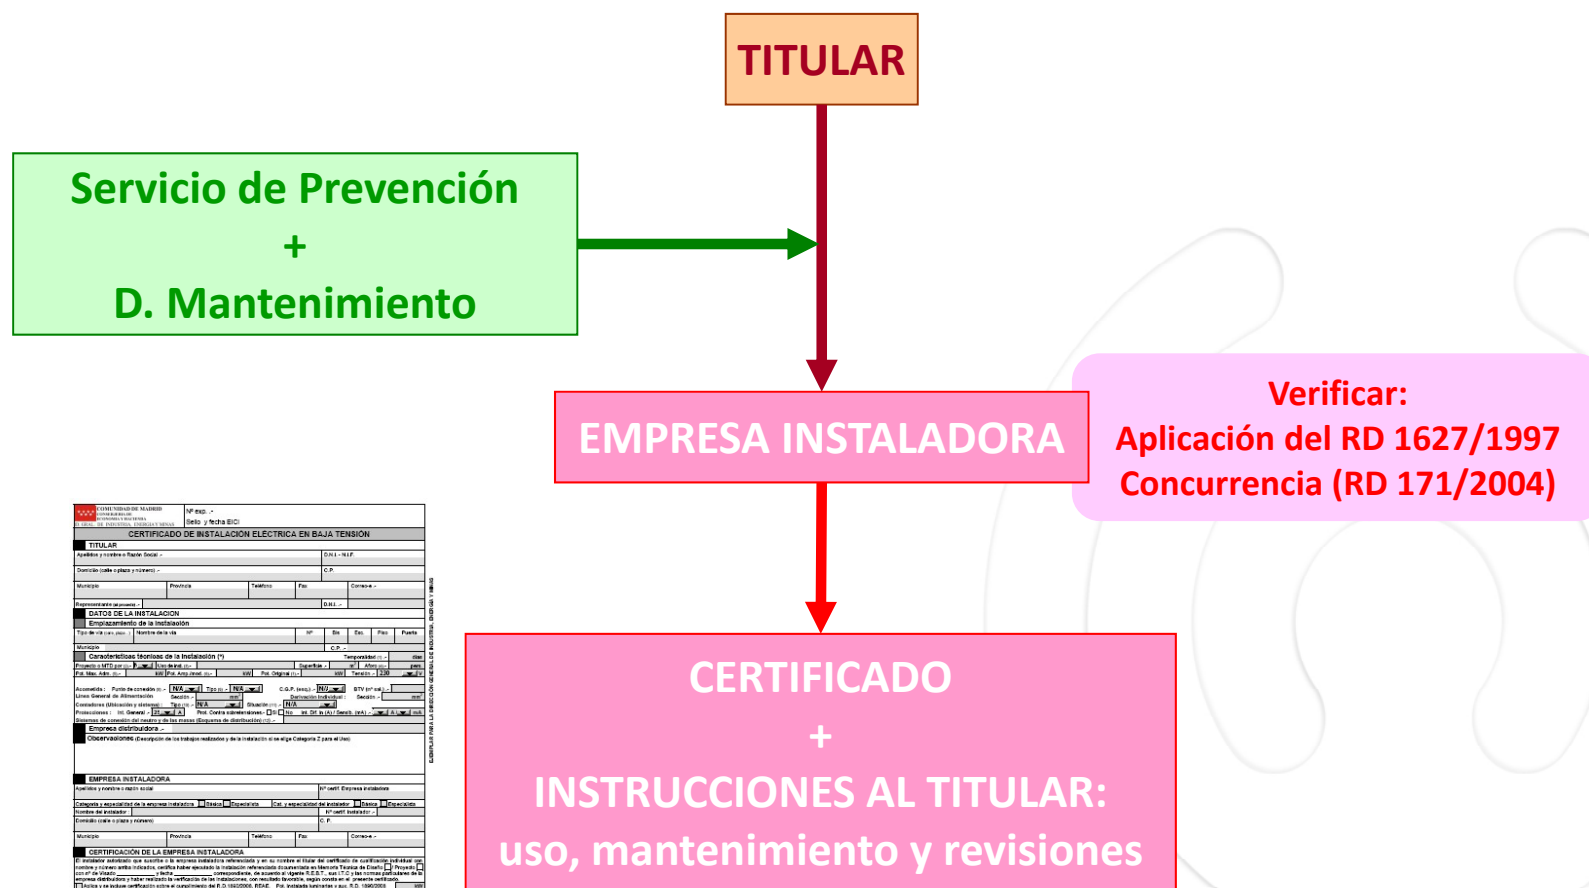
TITULAR

Servicio de Prevención
+
D. Mantenimiento

EMPRESA INSTALADORA

Verificar:
Aplicación del RD 1627/1997
Concurrencia (RD 171/2004)

CERTIFICADO
+
INSTRUCCIONES AL TITULAR:
uso, mantenimiento y revisiones

COMUNIDAD DE MADRID
Nº exp. .-
Sello y fecha EICI
CERTIFICADO DE INSTALACIÓN ELÉCTRICA EN BAJA TENSIÓN
TITULAR
Apellidos y nombre o Razón Social .-
D.N.I. - N.I.F.
Domicilio (calle o plaza y número) .-
C.P.
Municipio
Provincia
Teléfono
Fax
Correo-e .-
Representante
D.N.I. .-
DATOS DE LA INSTALACIÓN
Emplazamiento de la instalación
Tipo de vía
Nombre de la vía
Nº
Bis
Esc.
Piso
Puerta
Municipio
C.P. .-
Características técnicas de la instalación (\*)
Temporalidad
Superficie .-
Pot. Máx. Adm.
kW
Pot. Original
Tensión .-
230
N/A
N/A
N/A
N/A
EMPRESA INSTALADORA
Apellidos y nombre o razón social
Nº certif. Empresa instaladora
Nombre del instalador
Domicilio (calle o plaza y número)
C.P.
Municipio
Provincia
Teléfono
Fax
Correo-e .-
CERTIFICACIÓN DE LA EMPRESA INSTALADORA
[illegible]